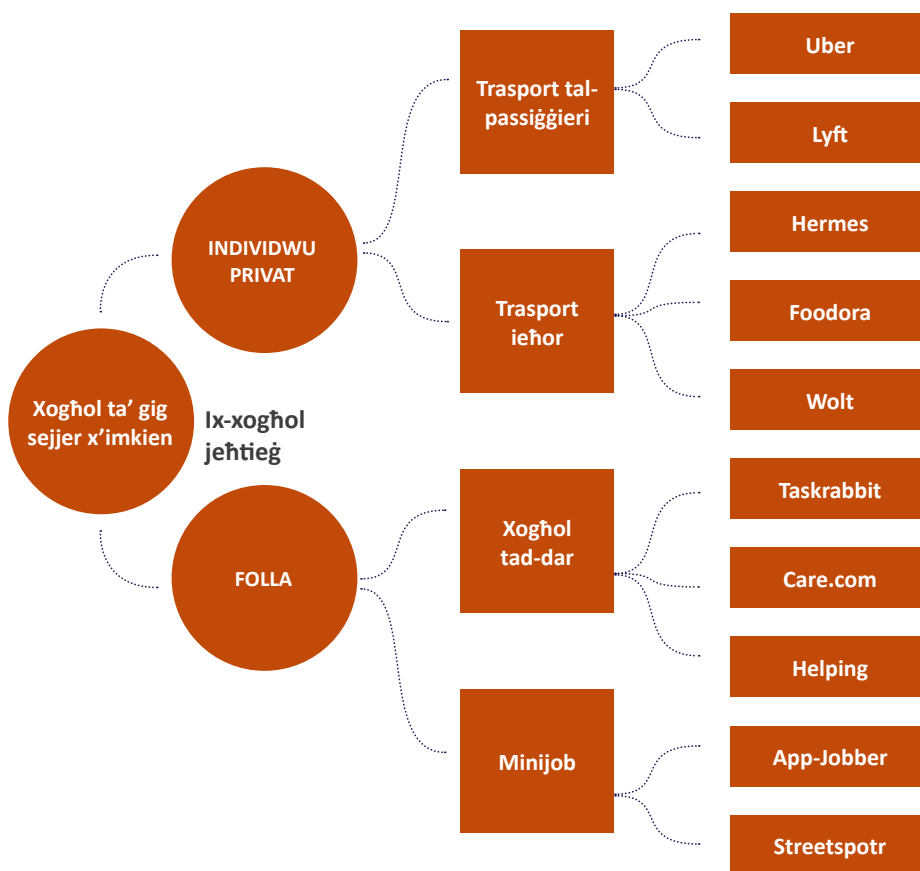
Xogħol ta' gig sejjer x'imkien

Ix-xogħol jeħtieġ

INDIVIDWU PRIVAT

FOLLA

Trasport tal-passiġġieri

Trasport ieħor

Xogħol tad-dar

Minijob

Uber

Lyft

Hermes

Foodora

Wolt

Taskrabbit

Care.com

Helping

App-Jobber

Streetspotr